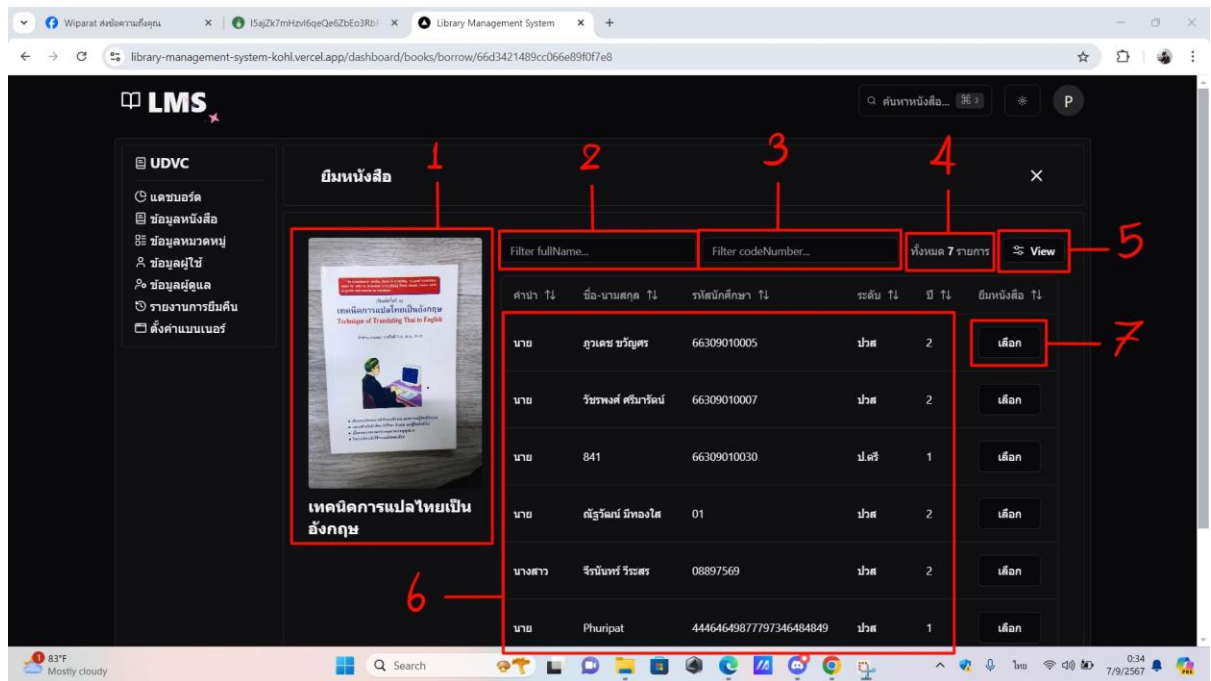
Wiparat ส่งข้อความถึงคุณ
I5ajZk7mHzvl6qeQe6ZbEo3Rb
Library Management System
library-management-system-kohl.vercel.app/dashboard/books/borrow/66d3421489cc066e89f0f7e8

LMS
ค้นหาหนังสือ...
P

UDVC
แดชบอร์ด
ข้อมูลหนังสือ
ข้อมูลหมวดหมู่
ข้อมูลผู้ใช้
ข้อมูลผู้ดูแล
รายงานการยืมคืน
ตั้งค่าแบนเนอร์

ยืมหนังสือ

1 2 3 4 5

Filter fullName...
Filter codeNumber...
ทั้งหมด 7 รายการ
View

เทคนิคการแปลไทยเป็นอังกฤษ
Technique of Translating Thai to English

เทคนิคการแปลไทยเป็นอังกฤษ

| คำนำ | ชื่อ-นามสกุล | รหัสนักศึกษา | ระดับ | ปี | ยืมหนังสือ |
|---|---|---|---|---|---|
| นาย | ภูวเดช ขวัญศร | 66309010005 | ปวส | 2 | เลือก |
| นาย | วัชรพงศ์ ศรีมารัตน์ | 66309010007 | ปวส | 2 | เลือก |
| นาย | 841 | 66309010030 | ป.ตรี | 1 | เลือก |
| นาย | ณัฐวัฒน์ มีทองใส | 01 | ปวส | 2 | เลือก |
| นางสาว | จีรนันทร์ วีระสร | 08897569 | ปวส | 2 | เลือก |
| นาย | Phuripat | 4446464987779734648484 9 | ปวส | 1 | เลือก |

7
6

83°F
Mostly cloudy
Search
ไทย
0:34
7/9/2567